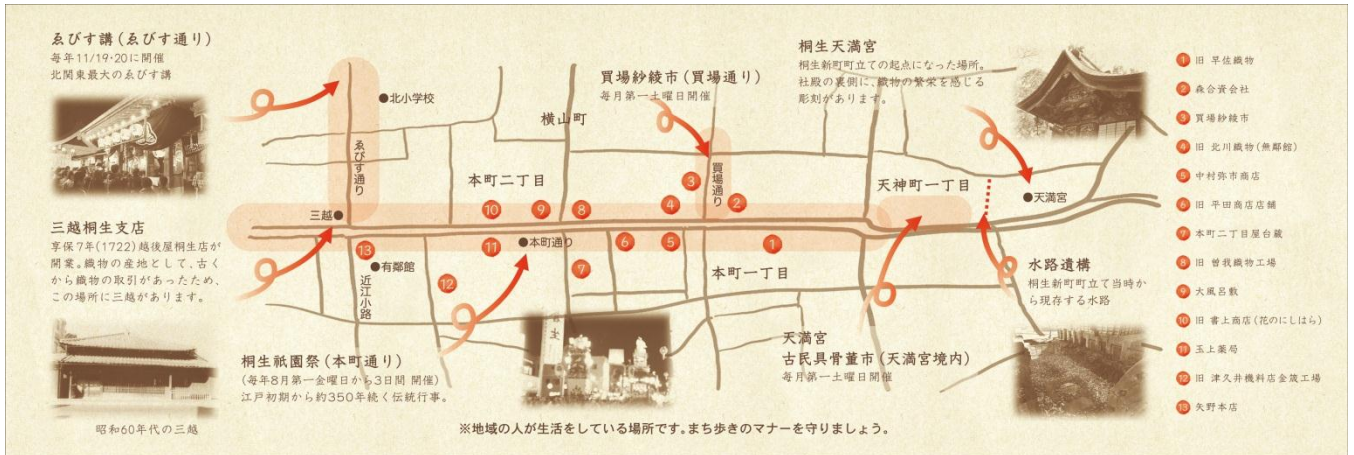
ゑびす講(ゑびす通り)
毎年11/19·20に開催
北関東最大のゑびす講

三越桐生支店
享保7年(1722)越後屋桐生店が開業。織物の産地として、古くから織物の取引があったため、この場所に三越があります。

昭和60年代の三越

桐生祇園祭(本町通り)
(毎年8月第一金曜日から3日間 開催)
江戸初期から約350年続く伝統行事。

●北小学校
ゑびす通り
三越●
横山町
本町二丁目
●本町通り
●有鄰館
近江小路
買場通り
本町一丁目
天神町一丁目
●天満宮

買場紗綾市(買場通り)
毎月第一土曜日開催

桐生天満宮
桐生新町町立ての起点になった場所。社殿の裏側に、織物の繁栄を感じる彫刻があります。

水路遺構
桐生新町町立て当時から現存する水路

天満宮
古民具骨董市(天満宮境内)
毎月第一土曜日開催

※地域の人が生活をしている場所です。まち歩きのマナーを守りましょう。

1 旧 早佐織物
2 森合資会社
3 買場紗綾市
4 旧 北川織物(無鄰館)
5 中村弥市商店
6 旧 平田商店店舗
7 本町二丁目屋台蔵
8 旧 曾我織物工場
9 大風呂敷
10 旧 書上商店(花のにしはら)
11 玉上薬局
12 旧 津久井機料店金箴工場
13 矢野本店